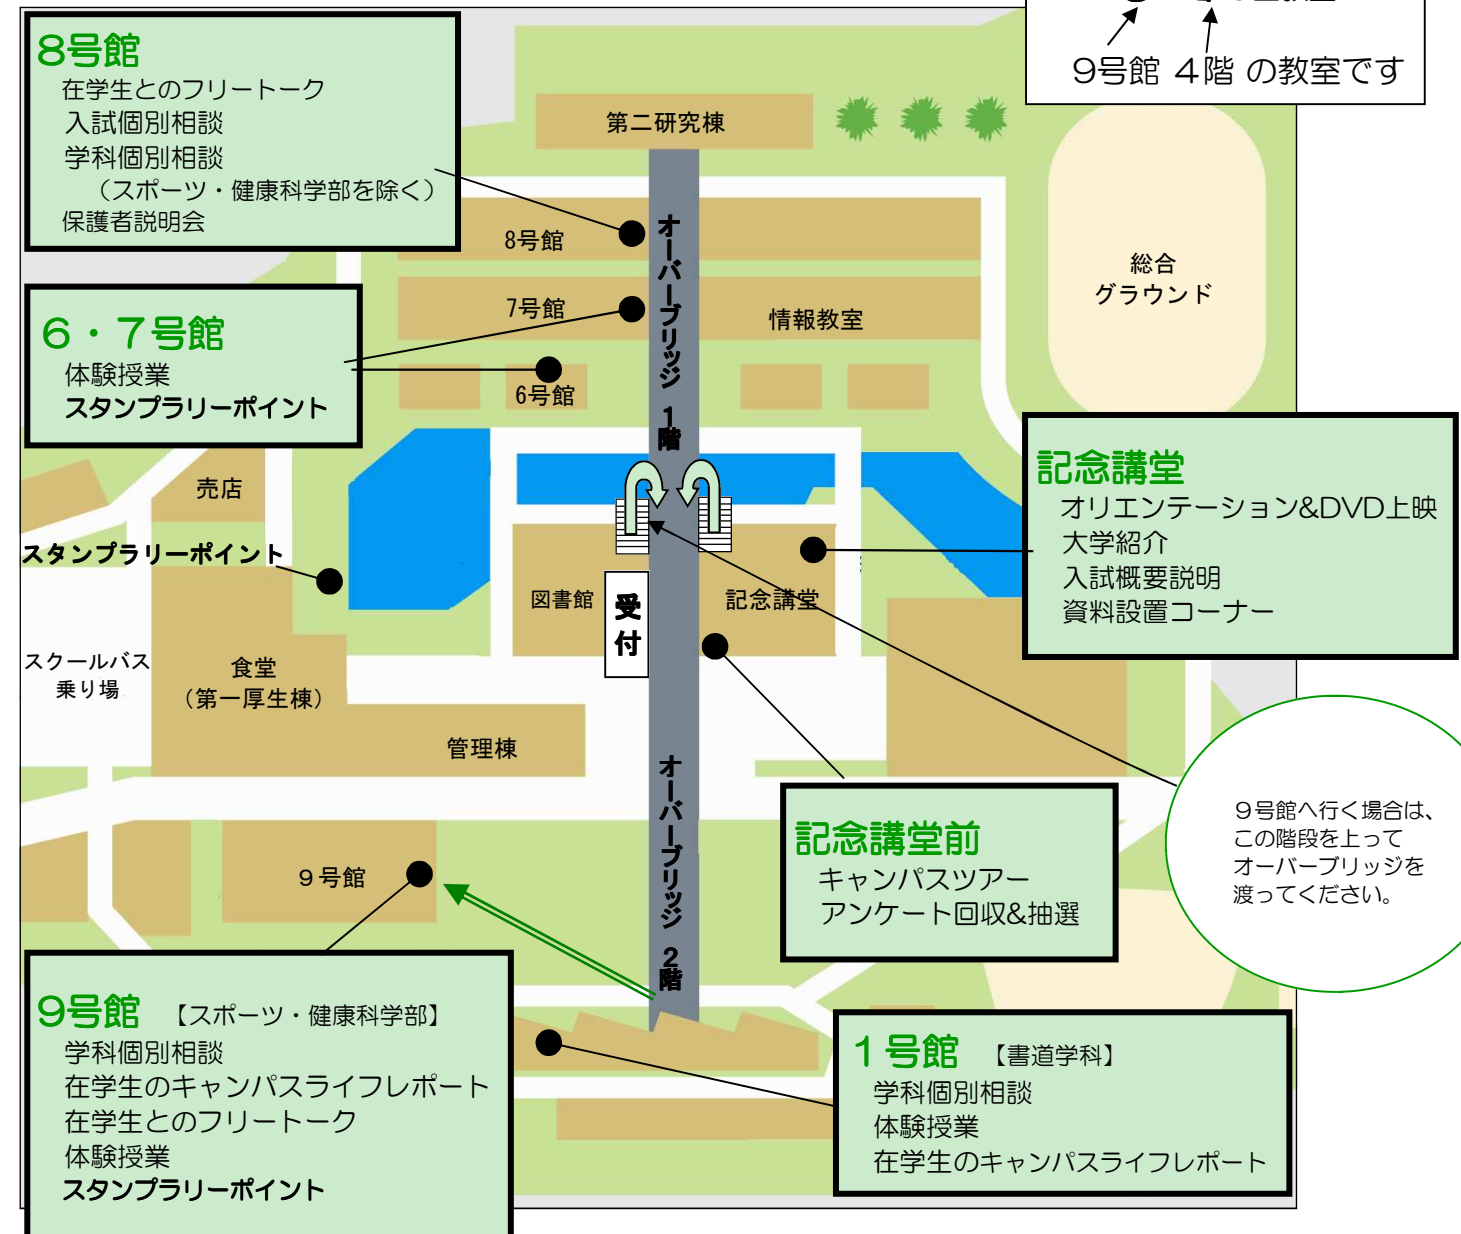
8号館
在学生とのフリートーク
入試個別相談
学科個別相談
（スポーツ・健康科学部を除く）
保護者説明会

9号館 4階 の教室です

第二研究棟
8号館
7号館
6号館
情報教室
総合
グラウンド
オーバーブリッジ 1階

6・7号館
体験授業
スタンプラリーポイント

売店
スタンプラリーポイント
図書館
受付
記念講堂

記念講堂
オリエンテーション&DVD上映
大学紹介
入試概要説明
資料設置コーナー

スクールバス
乗り場
食堂
（第一厚生棟）
管理棟
9号館
オーバーブリッジ 2階

記念講堂前
キャンパスツアー
アンケート回収&抽選

9号館へ行く場合は、この階段を上ってオーバーブリッジを渡ってください。

9号館 【スポーツ・健康科学部】
学科個別相談
在学生のキャンパスライフレポート
在学生とのフリートーク
体験授業
スタンプラリーポイント

1号館 【書道学科】
学科個別相談
体験授業
在学生のキャンパスライフレポート